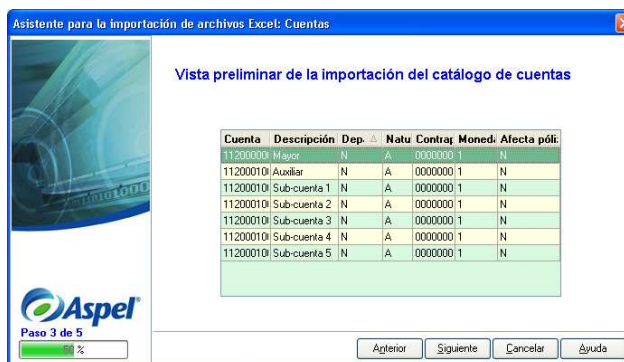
Asistente para la importación de archivos Excel: Cuentas

Vista preliminar de la importación del catálogo de cuentas

| Cuenta | Descripción | Dep | Natu | Contrap | Moneda | Afecta póli |
|---|---|---|---|---|---|---|
| 11200000 | Mayor | N | A | 0000000 | 1 | N |
| 11200010 | Auxiliar | N | A | 0000000 | 1 | N |
| 11200010 | Sub-cuenta 1 | N | A | 0000000 | 1 | N |
| 11200010 | Sub-cuenta 2 | N | A | 0000000 | 1 | N |
| 11200010 | Sub-cuenta 3 | N | A | 0000000 | 1 | N |
| 11200010 | Sub-cuenta 4 | N | A | 0000000 | 1 | N |
| 11200010 | Sub-cuenta 5 | N | A | 0000000 | 1 | N |

Aspel
Paso 3 de 5
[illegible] %

Anterior Siguiente Cancelar Ayuda